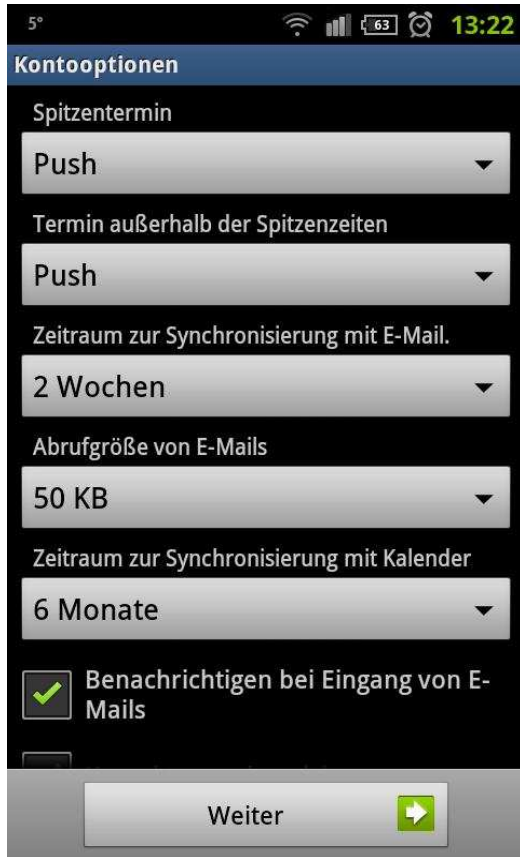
5° 63 13:22

Kontooptionen

Spitzentermin

Push

Termin außerhalb der Spitzenzeiten

Push

Zeitraum zur Synchronisierung mit E-Mail.

2 Wochen

Abrufgröße von E-Mails

50 KB

Zeitraum zur Synchronisierung mit Kalender

6 Monate

Benachrichtigen bei Eingang von E-Mails

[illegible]

Weiter